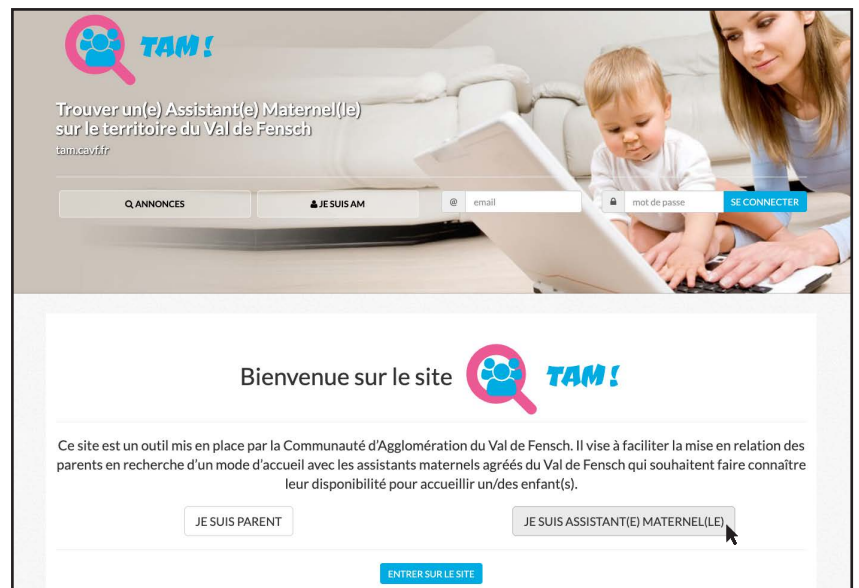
TAM !

Trouver un(e) Assistant(e) Maternel(le) sur le territoire du Val de Fensch

tam.cavf.fr

ANNONCES

JE SUIS AM

@ email

mot de passe

SE CONNECTER

Bienvenue sur le site TAM !

Ce site est un outil mis en place par la Communauté d'Agglomération du Val de Fensch. Il vise à faciliter la mise en relation des parents en recherche d'un mode d'accueil avec les assistants maternels agréés du Val de Fensch qui souhaitent faire connaître leur disponibilité pour accueillir un/des enfant(s).

JE SUIS PARENT

JE SUIS ASSISTANT(E) MATERNEL(LE)

ENTRER SUR LE SITE